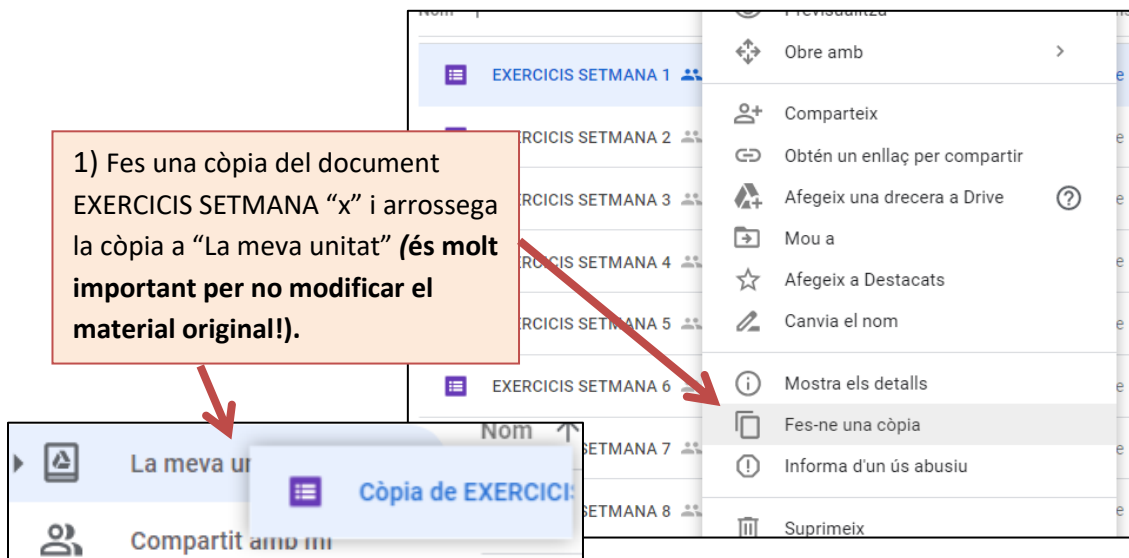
Nom ↑

Previsualitza

Obre amb

EXERCICIS SETMANA 1

Comparteix

ERCICIS SETMANA 2

Obtén un enllaç per compartir

ERCICIS SETMANA 3

Afegeix una drecera a Drive

Mou a

ERCICIS SETMANA 4

Afegeix a Destacats

Canvia el nom

ERCICIS SETMANA 5

EXERCICIS SETMANA 6

Mostra els detalls

Fes-ne una còpia

SETMANA 7

Informa d'un ús abusiu

SETMANA 8

Suprimeix

1) Fes una còpia del document EXERCICIS SETMANA "x" i arrossega la còpia a "La meva unitat" **(és molt important per no modificar el material original!).**

Nom ↑

La meva un

Còpia de EXERCICIS

Compartit amb mi